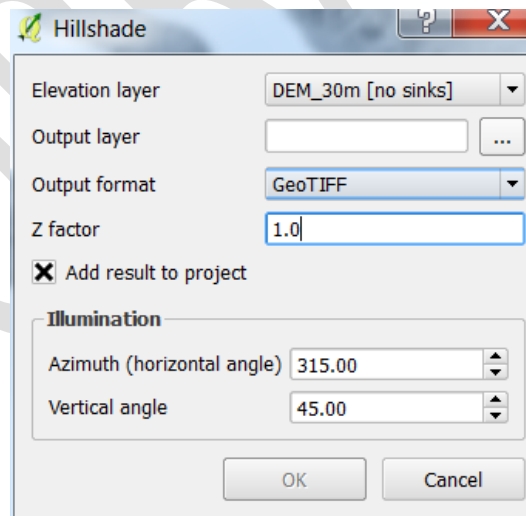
Hillshade
?
X
Elevation layer
DEM_30m [no sinks]
Output layer
...
Output format
GeoTIFF
Z factor
1.0
Add result to project
Illumination
Azimuth (horizontal angle)
315.00
Vertical angle
45.00
OK
Cancel